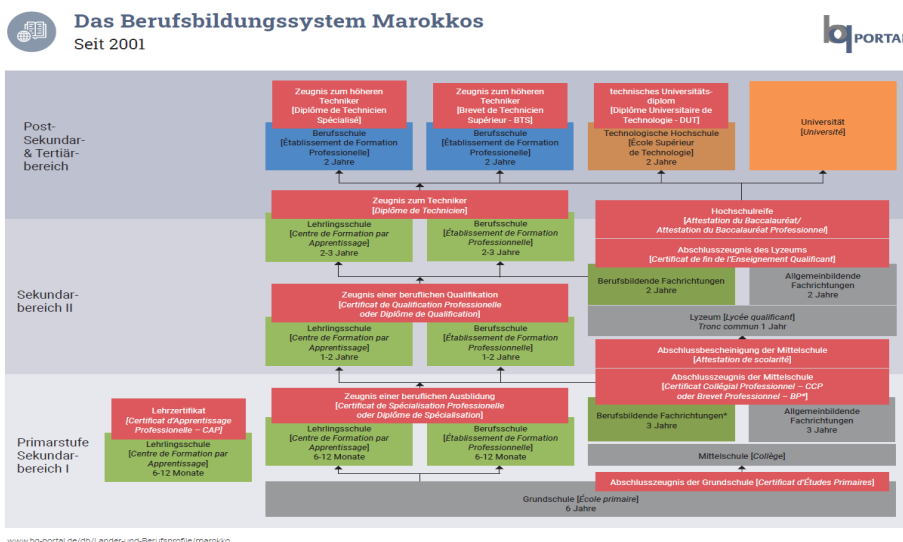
Das Berufsbildungssystem Marokkos
Seit 2001

bq PORTAL

Post-Sekundar- & Tertiärbereich

Zeugnis zum höheren Techniker
[Diplôme de Technicien Spécialisé]

Berufsschule
[Établissement de Formation Professionnelle]
2 Jahre

Zeugnis zum höheren Techniker
[Brevet de Technicien Supérieur - BTS]

Berufsschule
[Établissement de Formation Professionnelle]
2 Jahre

technisches Universitätsdiplom
[Diplôme Universitaire de Technologie - DUT]

Technologische Hochschule
[École Supérieur de Technologie]
2 Jahre

Universität
[Université]

Sekundarbereich II

Zeugnis zum Techniker
[Diplôme de Technicien]

Lehrlingsschule
[Centre de Formation par Apprentissage]
2-3 Jahre

Berufsschule
[Établissement de Formation Professionnelle]
2-3 Jahre

Hochschulreife
[Attestation du Baccalauréat/ Attestation du Baccalauréat Professionnel]

Abschlusszeugnis des Lyzeums
[Certificat de fin de l'Enseignement Qualificant]

Berufsbildende Fachrichtungen
2 Jahre

Allgemeinbildende Fachrichtungen
2 Jahre

Zeugnis einer beruflichen Qualifikation
[Certificat de Qualification Professionelle oder Diplôme de Qualification]

Lehrlingsschule
[Centre de Formation par Apprentissage]
1-2 Jahre

Berufsschule
[Établissement de Formation Professionnelle]
1-2 Jahre

Lyzeum [Lycée qualificant]
Tronc commun 1 Jahr

Abschlussbescheinigung der Mittelschule
[Attestation de scolarité]

Primarstufe Sekundarbereich I

Lehrzertifikat
[Certificat d'Apprentissage Professionelle – CAP]

Lehrlingsschule
[Centre de Formation par Apprentissage]
6-12 Monate

Zeugnis einer beruflichen Ausbildung
[Certificat de Spécialisation Professionelle oder Diplôme de Spécialisation]

Lehrlingsschule
[Centre de Formation par Apprentissage]
6-12 Monate

Berufsschule
[Établissement de Formation Professionnelle]
6-12 Monate

Abschlusszeugnis der Mittelschule
[Certificat Collégial Professionnel – CCP oder Brevet Professionnel – BP*]

Berufsbildende Fachrichtungen*
3 Jahre

Allgemeinbildende Fachrichtungen
3 Jahre

Mittelschule [Collège]

Abschlusszeugnis der Grundschule [Certificat d'Études Primaires]

Grundschule [École primaire]
6 Jahre

www.bq-portal.de/db/Länder-und-Berufsprofile/marokko